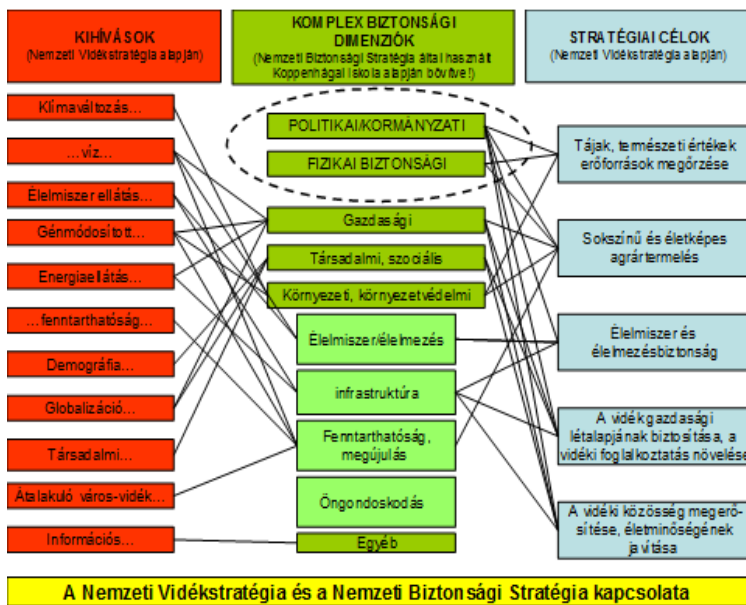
KIHÍVÁSOK
(Nemzeti Vidékstratégia alapján)

KOMPLEX BIZTONSÁGI DIMENZIÓK
(Nemzeti Biztonsági Stratégia által használt Koppenhágai Iskola alapján bővítve!)

STRATÉGIAI CÉLOK
(Nemzeti Vidékstratégia alapján)

Klímaváltozás...
...víz...
Élelmiszer ellátás...
Génmódosított...
Energiaellátás...
...fenntarthatóság...
Demográfia...
Globalizáció...
Társadalmi...
Átalakuló város-vidék...
Információs...

POLITIKAI/KORMÁNYZATI
FIZIKAI BIZTONSÁGI
Gazdasági
Társadalmi, szociális
Környezeti, környezetvédelmi
Élelmiszer/élelmezés
infrastruktúra
Fenntarthatóság, megújulás
Öngondoskodás
Egyéb

Tájak, természeti értékek erőforrások megőrzése
Sokszínű és életképes agrártermelés
Élelmiszer és élelmezésbiztonság
A vidék gazdasági létalapjának biztosítása, a vidéki foglalkoztatás növelése
A vidéki közösség megerősítése, életminőségének javítása

A Nemzeti Vidékstratégia és a Nemzeti Biztonsági Stratégia kapcsolata